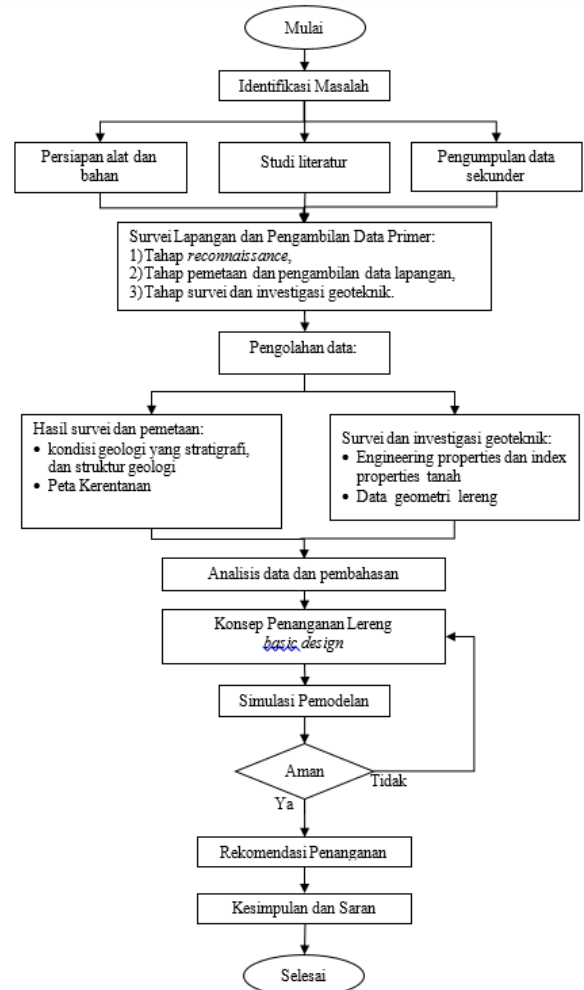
Mulai

Identifikasi Masalah

Persiapan alat dan bahan

Studi literatur

Pengumpulan data sekunder

Survei Lapangan dan Pengambilan Data Primer:
1)Tahap *reconnaissance*,
2)Tahap pemetaan dan pengambilan data lapangan,
3)Tahap survei dan investigasi geoteknik.

Pengolahan data:

Hasil survei dan pemetaan:
• kondisi geologi yang stratigrafi, dan struktur geologi
• Peta Kerentanan

Survei dan investigasi geoteknik:
• Engineering properties dan index properties tanah
• Data geometri lereng

Analisis data dan pembahasan

Konsep Penanganan Lereng
*basic design*

Simulasi Pemodelan

Aman

Tidak

Ya

Rekomendasi Penanganan

Kesimpulan dan Saran

Selesai